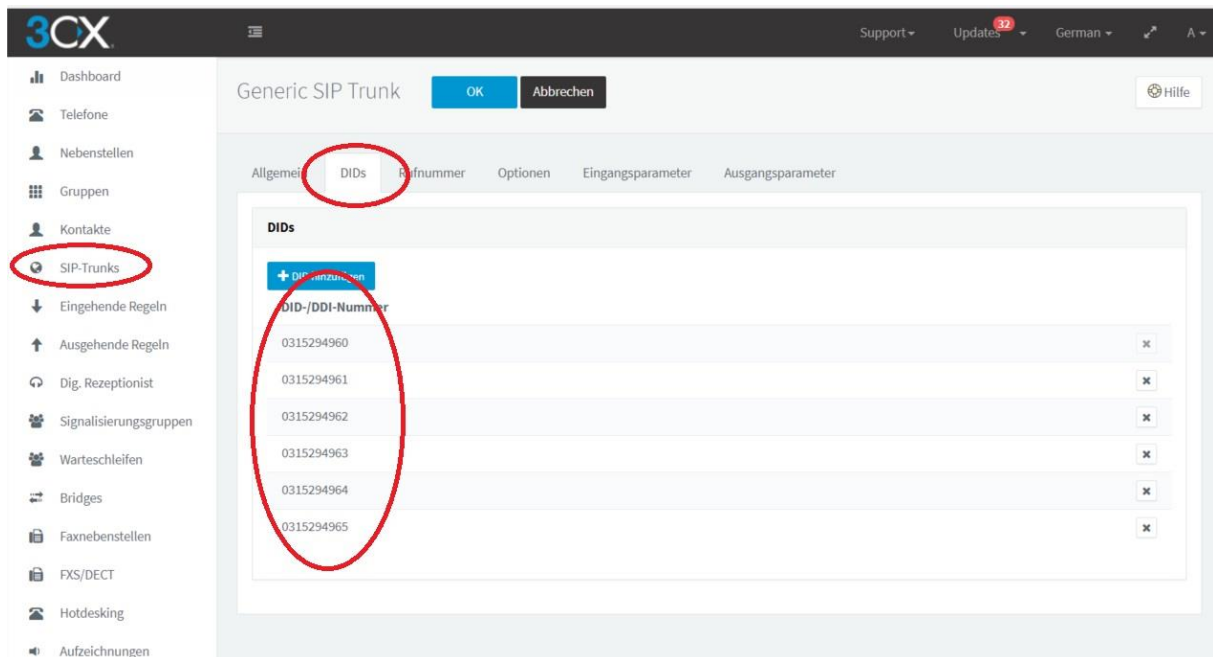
3CX

Support ▾ Updates 32 ▾ German ▾ A ▾

Dashboard
Telefone
Nebenstellen
Gruppen
Kontakte
SIP-Trunks
Eingehende Regeln
Ausgehende Regeln
Dig. Rezeptionist
Signalisierungsgruppen
Warteschleifen
Bridges
Faxnebenstellen
FXS/DECT
Hotdesking
Aufzeichnungen

Generic SIP Trunk OK Abbrechen Hilfe

Allgemei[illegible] DIDs R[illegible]fnummer Optionen Eingangsparameter Ausgangsparameter

DIDs

+ DID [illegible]

DID-/DDI-Numm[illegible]

| |
|---|
| 0315294960 |
| 0315294961 |
| 0315294962 |
| 0315294963 |
| 0315294964 |
| 0315294965 |